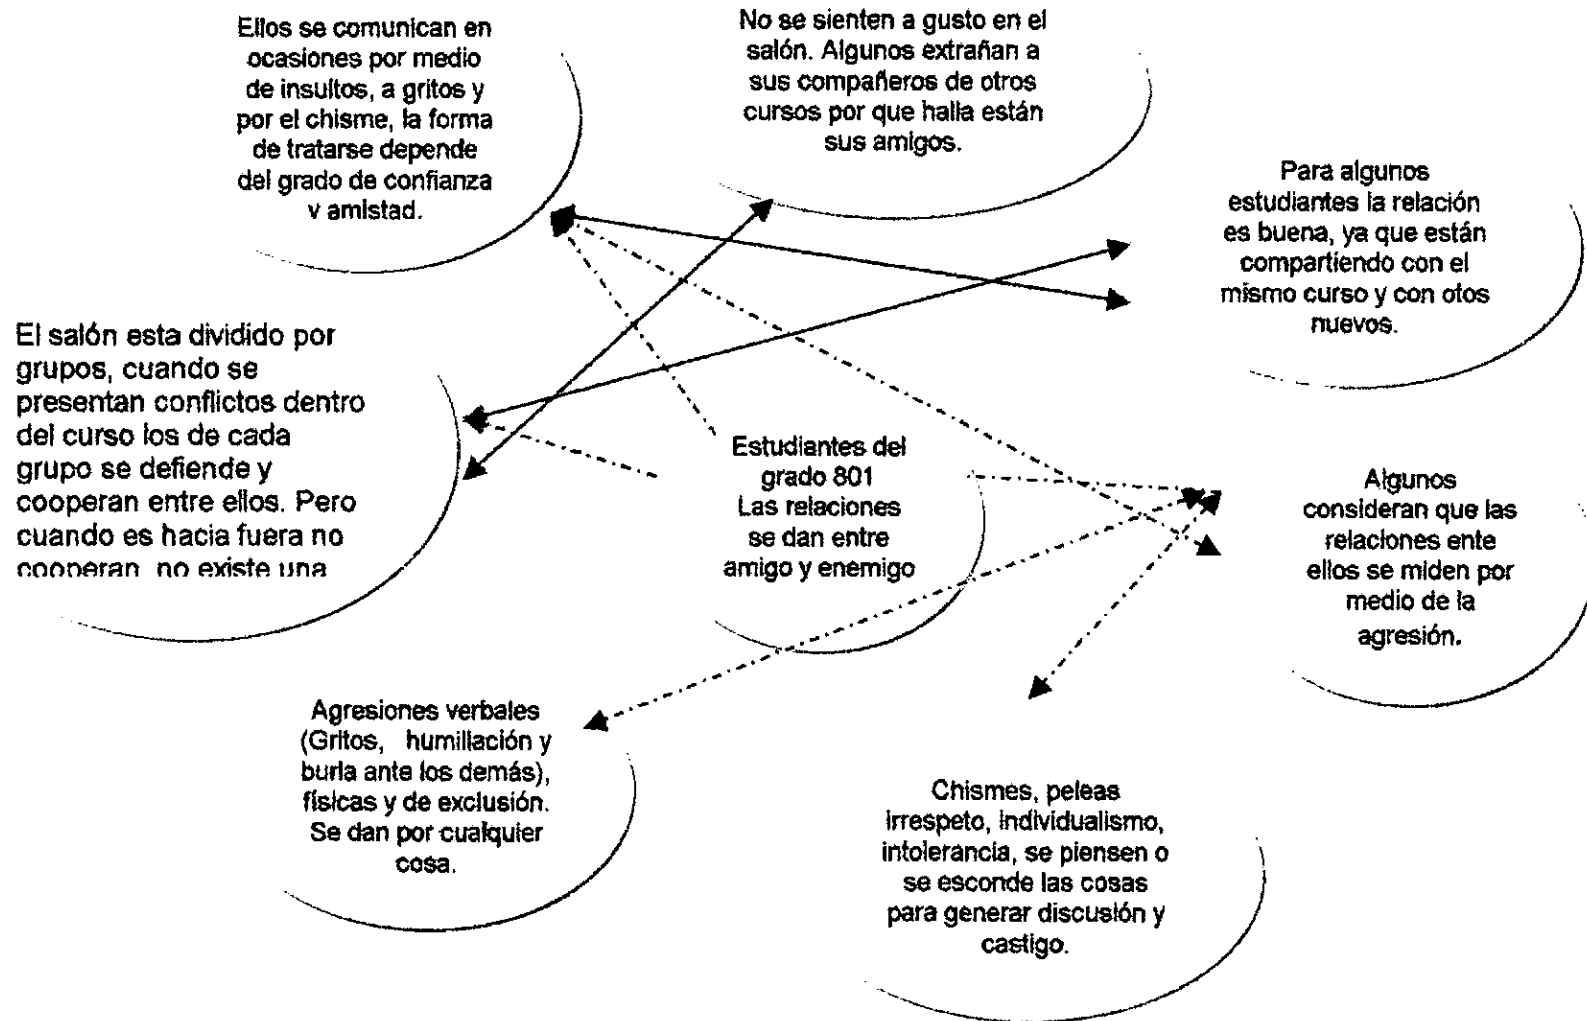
Ellos se comunican en ocasiones por medio de insultos, a gritos y por el chisme, la forma de tratarse depende del grado de confianza y amistad.

No se sienten a gusto en el salón. Algunos extrañan a sus compañeros de otros cursos por que halla están sus amigos.

Para algunos estudiantes la relación es buena, ya que están compartiendo con el mismo curso y con otos nuevos.

El salón esta dividido por grupos, cuando se presentan conflictos dentro del curso los de cada grupo se defiende y cooperan entre ellos. Pero cuando es hacia fuera no cooperan, no existe una

Estudiantes del grado 801
Las relaciones se dan entre amigo y enemigo

Algunos consideran que las relaciones ente ellos se miden por medio de la agresión.

Agresiones verbales (Gritos, humillación y burla ante los demás), físicas y de exclusión. Se dan por cualquier cosa.

Chismes, peleas irrespeto, individualismo, intolerancia, se piensen o se esconde las cosas para generar discusión y castigo.